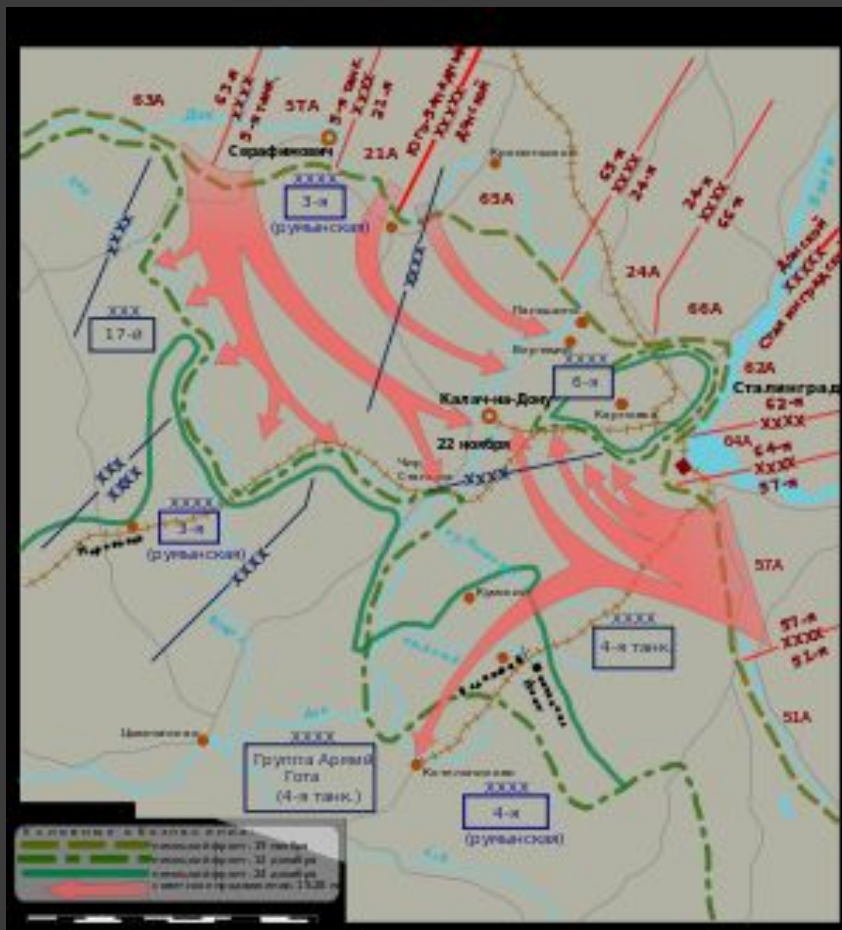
63А

5ТА

Серафимович

21А

ХХХХ
3-я
(румынская)

65А

24А

66А

62А

Сталинград

ХХХ
17-я

ХХХХ
6-я

Калач-на-Дону

22 ноября

64А

62-я
ХХХХ

64-я
ХХХХ

57-я

ХХХХ
3-я
(румынская)

57А

ХХХХ
4-я танк.

57-я
ХХХХ
51-я

51А

ХХХХ
Группа Армий
Гота
(4-я танк.)

ХХХХ
4-я
(румынская)

Дон

Котельниково